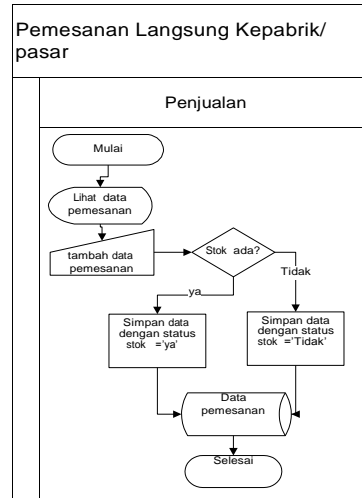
Pemesanan Langsung Kepabrik/ pasar

Penjualan

Mulai

Lihat data pemesanan

tambah data pemesanan

Stok ada?

ya

Tidak

Simpan data dengan status stok ='ya'

Simpan data dengan status stok ='Tidak'

Data pemesanan

Selesai